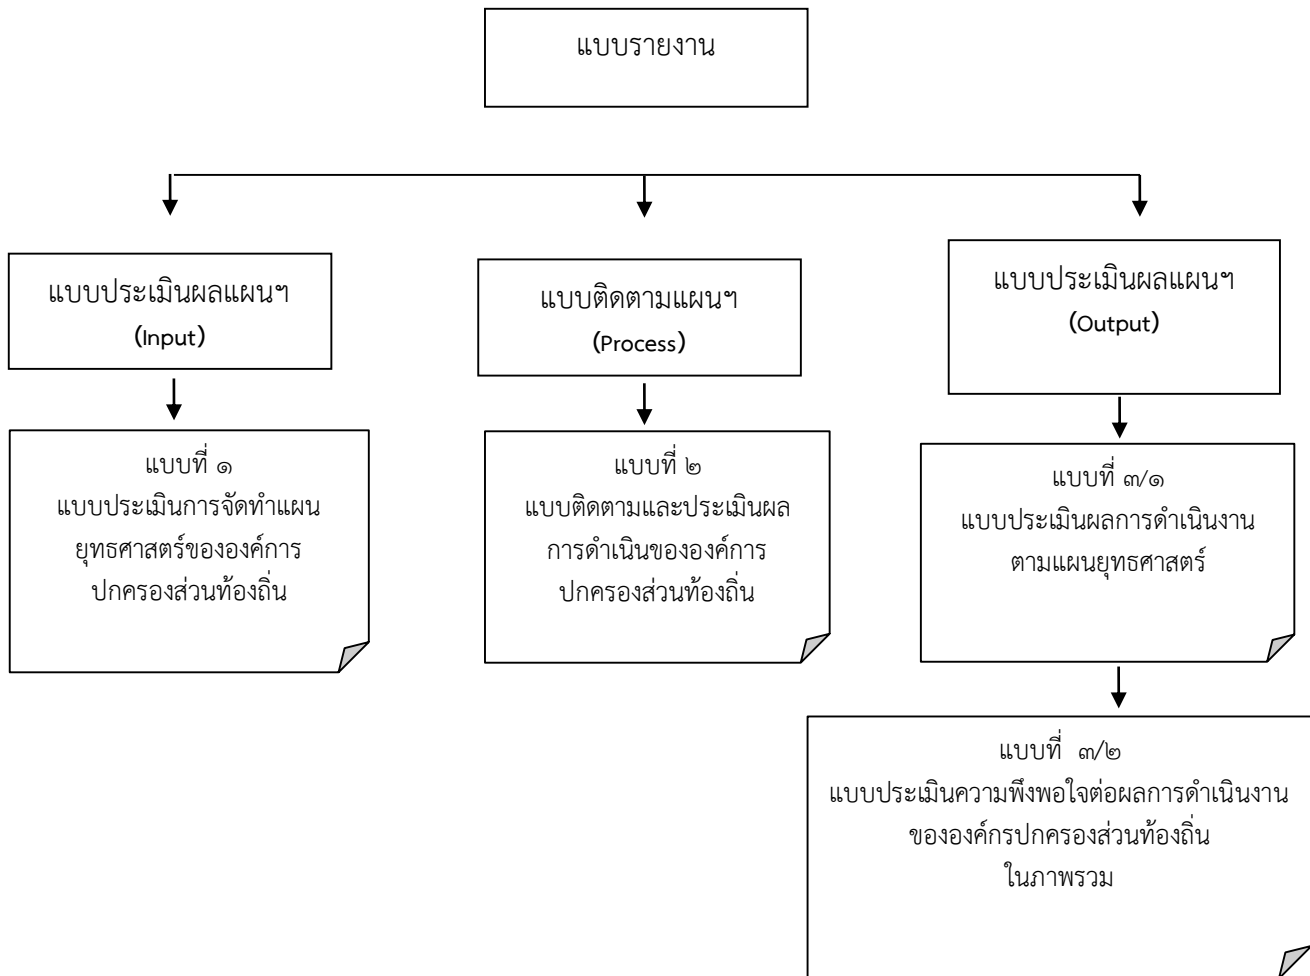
แบบรายงาน

แบบประเมินผลแผนฯ
(Input)

แบบติดตามแผนฯ
(Process)

แบบประเมินผลแผนฯ
(Output)

แบบที่ ๑
แบบประเมินการจัดทำแผนยุทธศาสตร์ขององค์การปกครองส่วนท้องถิ่น

แบบที่ ๒
แบบติดตามและประเมินผลการดำเนินขององค์การปกครองส่วนท้องถิ่น

แบบที่ ๓/๑
แบบประเมินผลการดำเนินงานตามแผนยุทธศาสตร์

แบบที่ ๓/๒
แบบประเมินความพึงพอใจต่อผลการดำเนินงานขององค์กรปกครองส่วนท้องถิ่นในภาพรวม